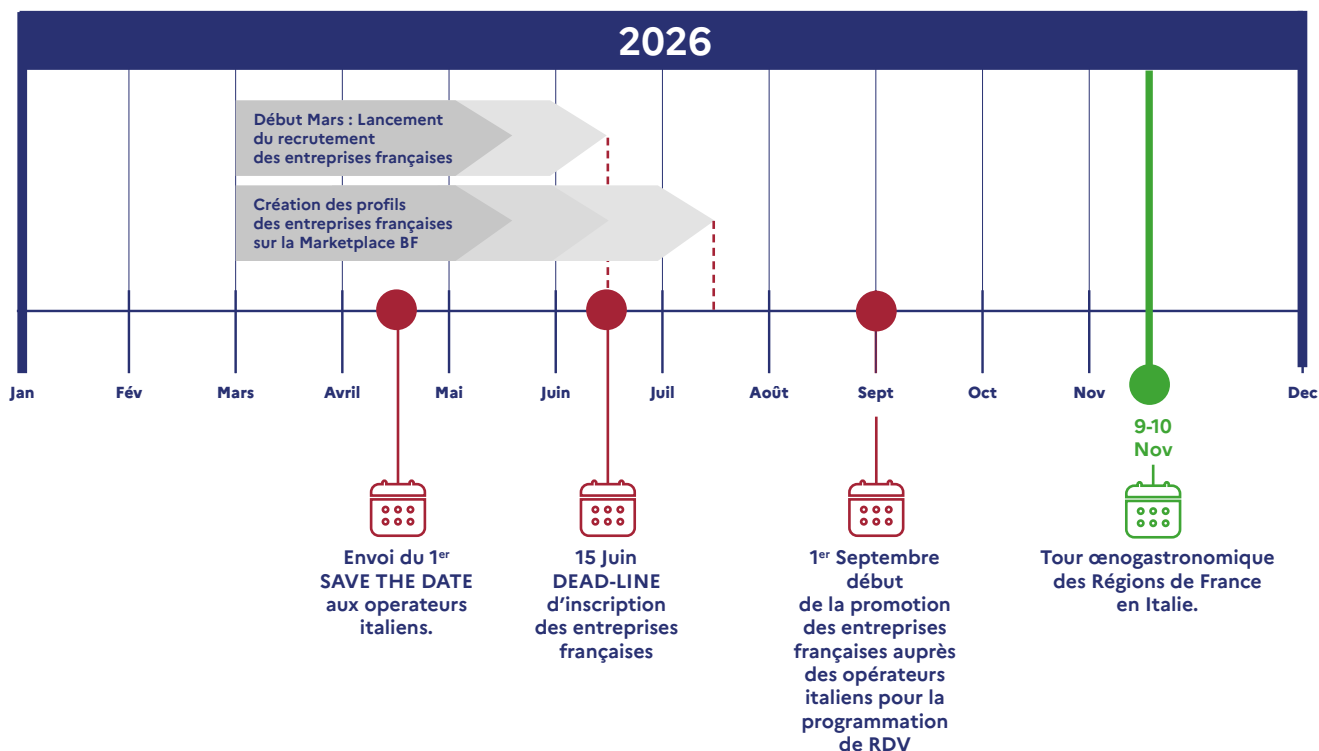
2026

Début Mars : Lancement du recrutement des entreprises françaises

Création des profils des entreprises françaises sur la Marketplace BF

Jan Fév Mars Avril Mai Juin Juil Août Sept Oct Nov Dec

9-10 Nov

Envoi du 1$^{er}$ SAVE THE DATE aux operateurs italiens.

15 Juin DEAD-LINE d'inscription des entreprises françaises

1$^{er}$ Septembre début de la promotion des entreprises françaises auprès des opérateurs italiens pour la programmation de RDV

Tour œnogastronomique des Régions de France en Italie.